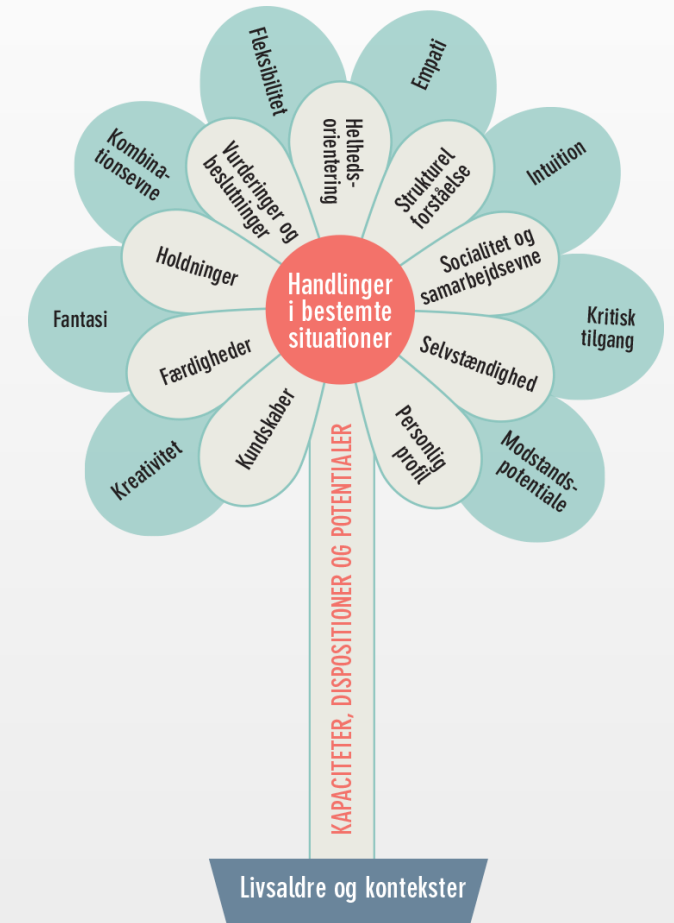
Handlinger i bestemte situationer

Helhedsorientering
Strukturel forståelse
Socialitet og samarbejdsevne
Selvstændighed
Personlig profil
Kundskaber
Færdigheder
Holdninger
Vurderinger og beslutninger

Fleksibilitet
Empati
Intuition
Kritisk tilgang
Modstandspotentiale
Kreativitet
Fantasi
Kombinationsevne

KAPACITETER, DISPOSITIONER OG POTENTIALER

Livsaldre og kontekster